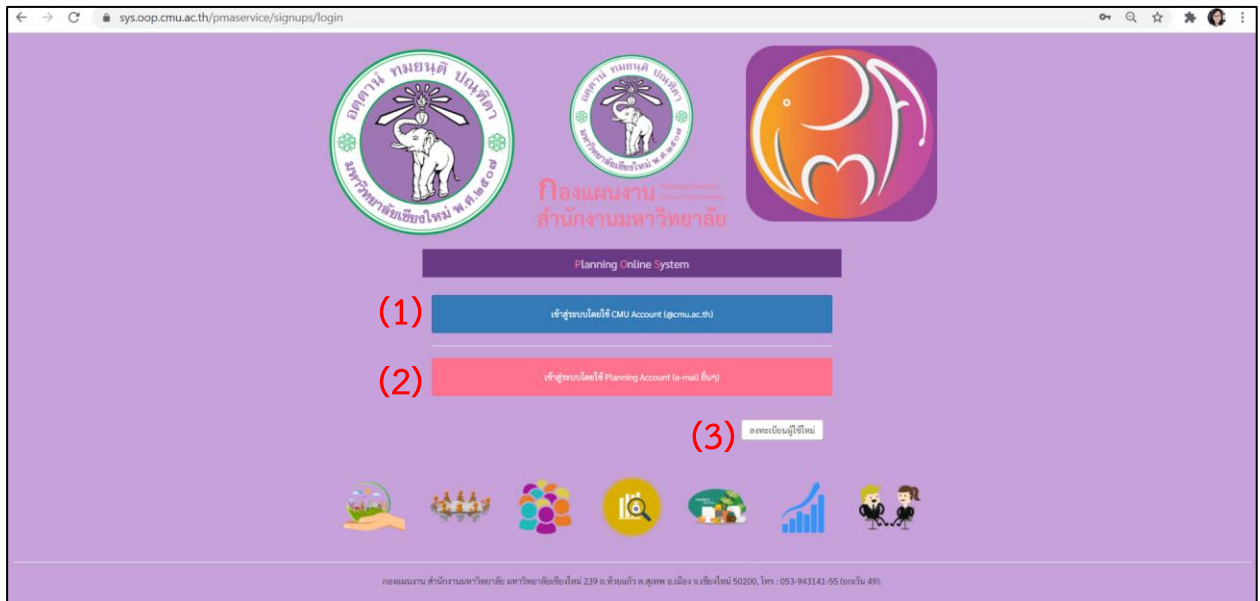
sys.oop.cmu.ac.th/pmaservice/signups/login

อตฺตานํ ทมยนฺติ ปณฺฑิตา
มหาวิทยาลัยเชียงใหม่ พ.ศ.๒๕๐๗

อตฺตานํ ทมยนฺติ ปณฺฑิตา
มหาวิทยาลัยเชียงใหม่ พ.ศ.๒๕๐๗

กองแผนงาน Planning Division
สำนักงานมหาวิทยาลัย Office of the University

Planning Online System

(1) เข้าสู่ระบบโดยใช้ CMU Account (@cmu.ac.th)

(2) เข้าสู่ระบบโดยใช้ Planning Account (e-mail อื่นๆ)

(3) ลงทะเบียนผู้ใช้ใหม่

กองแผนงาน สำนักงานมหาวิทยาลัย มหาวิทยาลัยเชียงใหม่ 239 ถ.ห้วยแก้ว ต.สุเทพ อ.เมือง จ.เชียงใหม่ 50200, โทร : 053-943141-55 (ยกเว้น 49).